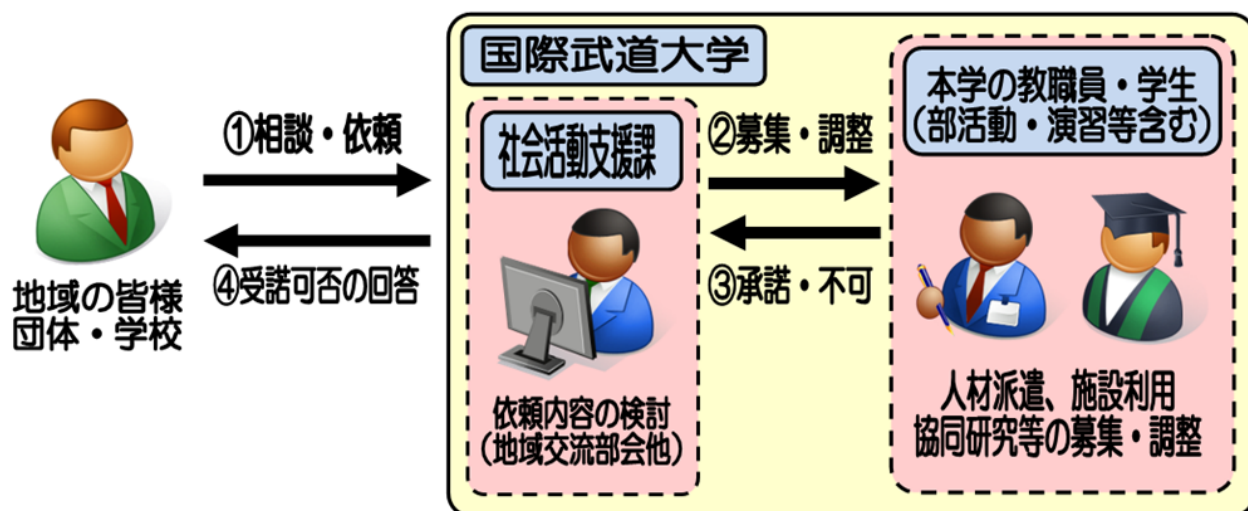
地域の皆様
団体・学校

①相談・依頼

④受諾可否の回答

国際武道大学

社会活動支援課

依頼内容の検討
(地域交流部会他)

②募集・調整

③承諾・不可

本学の教職員・学生
(部活動・演習等含む)

人材派遣、施設利用
協同研究等の募集・調整